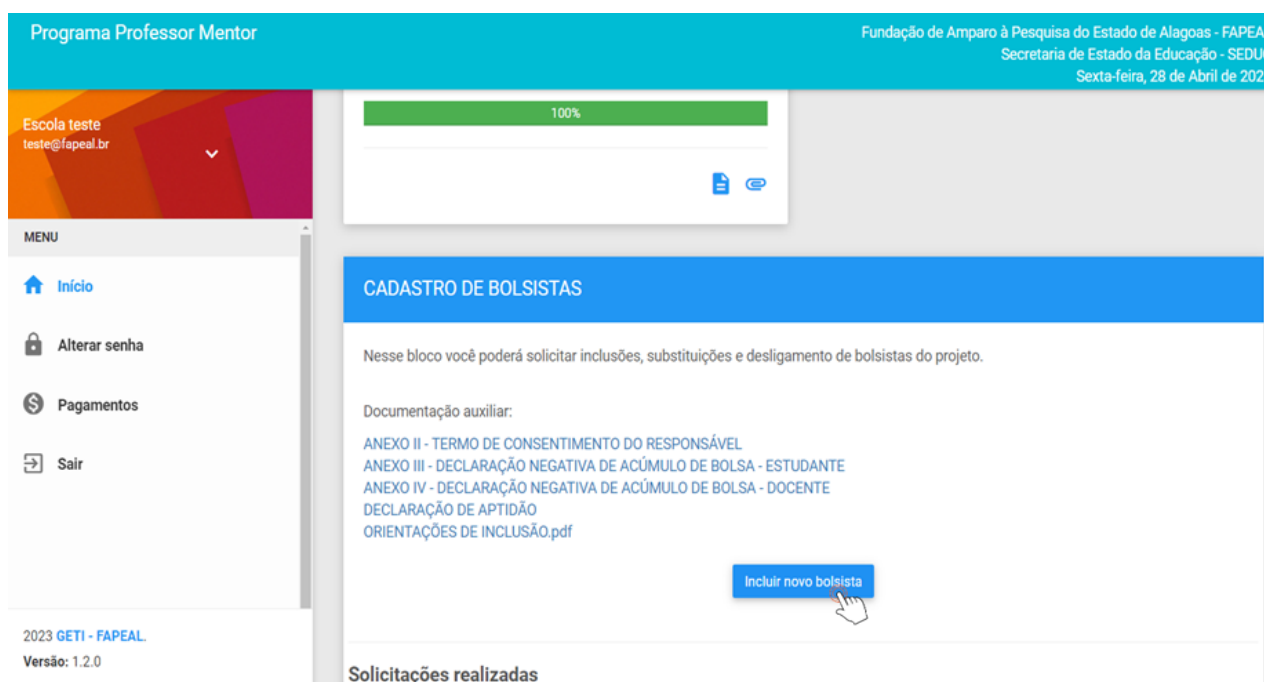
Programa Professor Mentor

Fundação de Amparo à Pesquisa do Estado de Alagoas - FAPEA
Secretaria de Estado da Educação - SEDU
Sexta-feira, 28 de Abril de 202

Escola teste
teste@fapeal.br

MENU

Início

Alterar senha

Pagamentos

Sair

2023 GETI - FAPEAL.
Versão: 1.2.0

100%

CADASTRO DE BOLSISTAS

Nesse bloco você poderá solicitar inclusões, substituições e desligamento de bolsistas do projeto.

Documentação auxiliar:

ANEXO II - TERMO DE CONSENTIMENTO DO RESPONSÁVEL
ANEXO III - DECLARAÇÃO NEGATIVA DE ACÚMULO DE BOLSA - ESTUDANTE
ANEXO IV - DECLARAÇÃO NEGATIVA DE ACÚMULO DE BOLSA - DOCENTE
DECLARAÇÃO DE APTIDÃO
ORIENTAÇÕES DE INCLUSÃO.pdf

Incluir novo bolsista

Solicitações realizadas